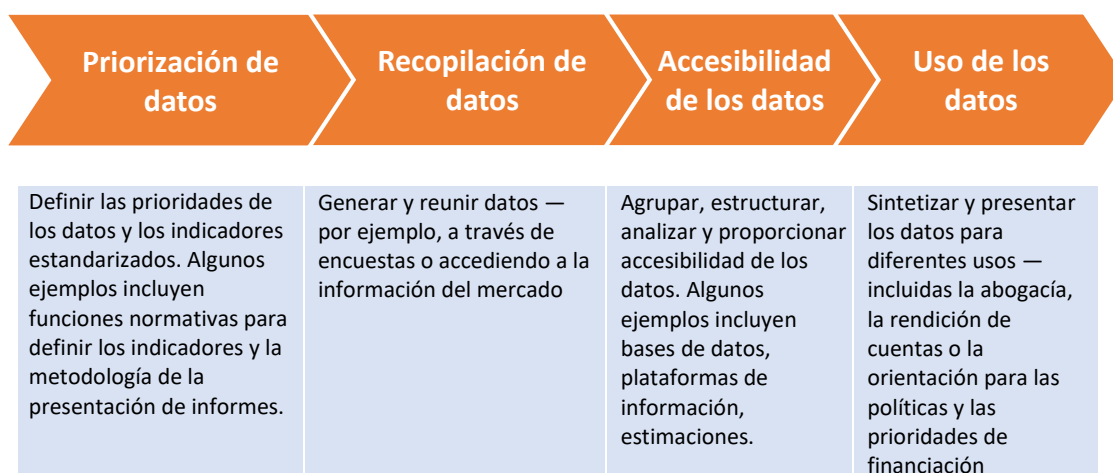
| Priorización de datos | Recopilación de datos | Accesibilidad de los datos | Uso de los datos |
|---|---|---|---|
| Definir las prioridades de los datos y los indicadores estandarizados. Algunos ejemplos incluyen funciones normativas para definir los indicadores y la metodología de la presentación de informes. | Generar y reunir datos — por ejemplo, a través de encuestas o accediendo a la información del mercado | Agrupar, estructurar, analizar y proporcionar accesibilidad de los datos. Algunos ejemplos incluyen bases de datos, plataformas de información, estimaciones. | Sintetizar y presentar los datos para diferentes usos — incluidas la abogacía, la rendición de cuentas o la orientación para las políticas y las prioridades de financiación |